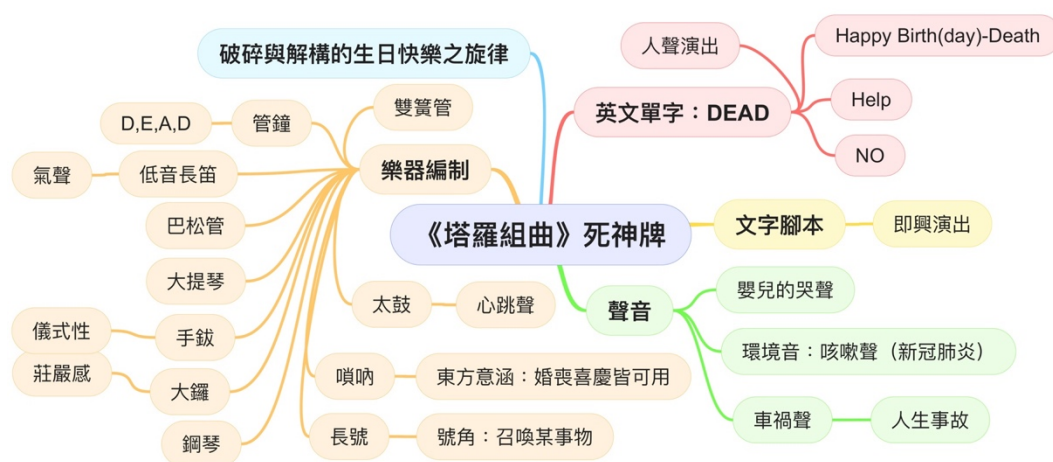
《塔羅組曲》死神牌

破碎與解構的生日快樂之旋律

英文單字：DEAD
人聲演出
Happy Birth(day)-Death
Help
NO

文字腳本
即興演出

聲音
嬰兒的哭聲
環境音：咳嗽聲（新冠肺炎）
車禍聲
人生事故

樂器編制
雙簧管
管鐘
D,E,A,D
低音長笛
氣聲
巴松管
大提琴
手鈸
儀式性
大鑼
莊嚴感
鋼琴
太鼓
心跳聲
嗩吶
東方意涵：婚喪喜慶皆可用
長號
號角：召喚某事物